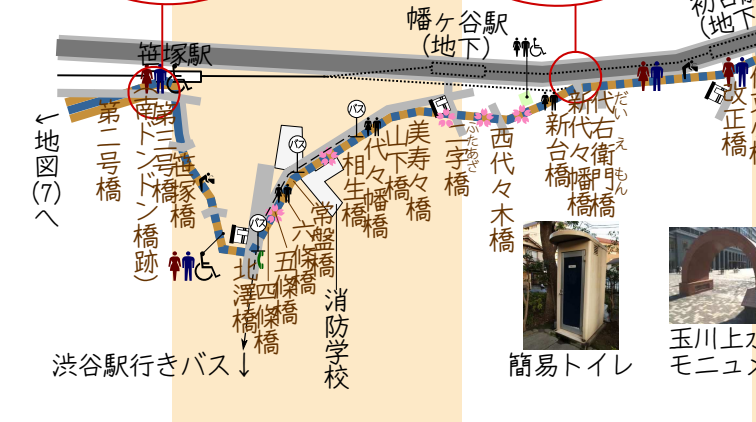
幡ヶ谷駅
(地下)

初台駅
(地下)

笹塚駅

←地図(7)へ

第二号橋

南ドンドン橋(跡)

第三笹塚橋

北沢橋

渋谷駅行きバス↓

四條橋

五條橋

六條橋

常盤橋

消防学校

相生橋

代々幡橋

山下橋

美寿々橋

二字橋
ふたあざ

西代々木橋

新台橋

新代々幡橋

右衛門橋
だいえもん

改正橋

バス

バス

バス

バス

簡易トイレ

玉川上水モニュ